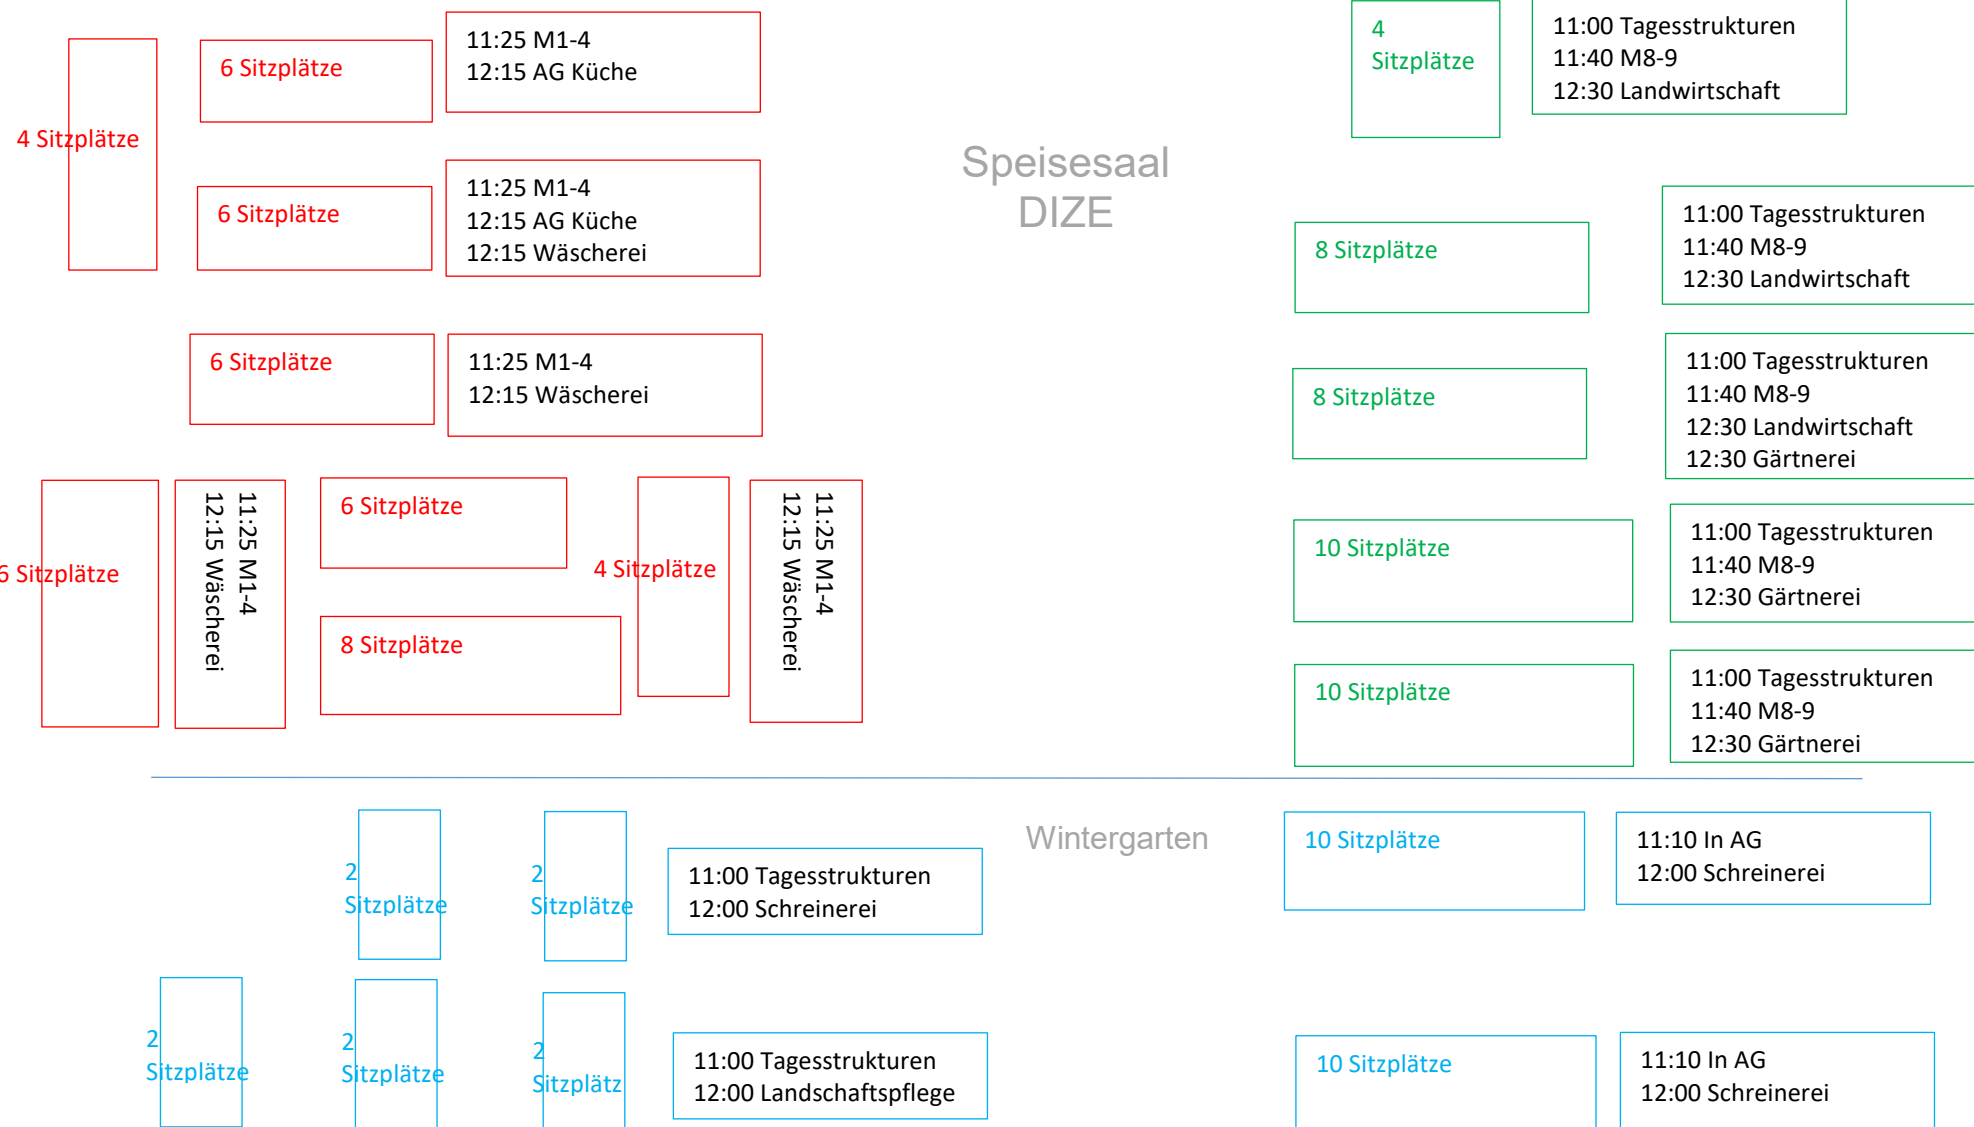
4 Sitzplätze

6 Sitzplätze

11:25 M1-4
12:15 AG Küche

6 Sitzplätze

11:25 M1-4
12:15 AG Küche
12:15 Wäscherei

6 Sitzplätze

11:25 M1-4
12:15 Wäscherei

6 Sitzplätze

11:25 M1-4
12:15 Wäscherei

6 Sitzplätze

8 Sitzplätze

4 Sitzplätze

11:25 M1-4
12:15 Wäscherei

Speisesaal
DIZE

4
Sitzplätze

11:00 Tagesstrukturen
11:40 M8-9
12:30 Landwirtschaft

8 Sitzplätze

11:00 Tagesstrukturen
11:40 M8-9
12:30 Landwirtschaft

8 Sitzplätze

11:00 Tagesstrukturen
11:40 M8-9
12:30 Landwirtschaft
12:30 Gärtnerei

10 Sitzplätze

11:00 Tagesstrukturen
11:40 M8-9
12:30 Gärtnerei

10 Sitzplätze

11:00 Tagesstrukturen
11:40 M8-9
12:30 Gärtnerei

Wintergarten

2
Sitzplätze

2
Sitzplätze

11:00 Tagesstrukturen
12:00 Schreinerei

10 Sitzplätze

11:10 In AG
12:00 Schreinerei

2
Sitzplätze

2
Sitzplätze

2
Sitzplätz

11:00 Tagesstrukturen
12:00 Landschaftspflege

10 Sitzplätze

11:10 In AG
12:00 Schreinerei